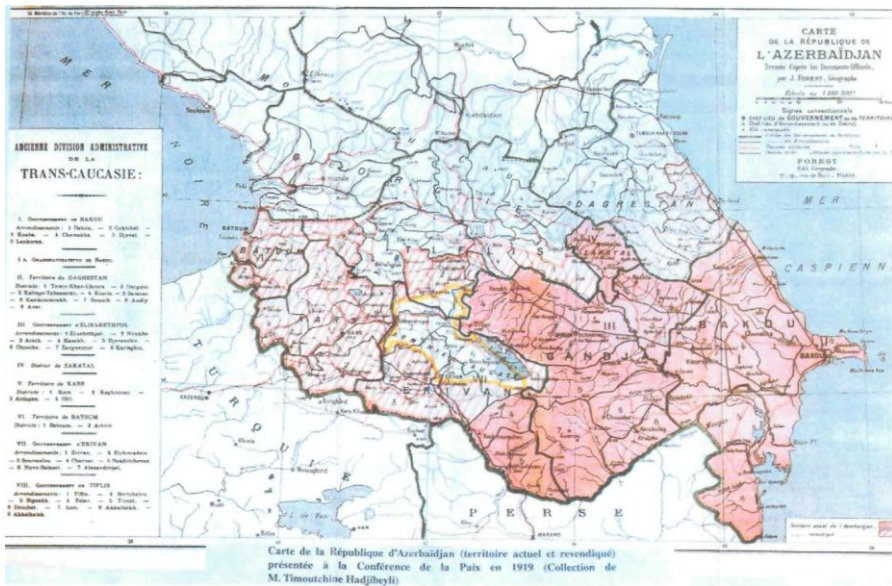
CARTE
DE LA RÉPUBLIQUE DE
L'AZERBAÏDJAN
Dressée d'après les Documents Officiels,
par J. FOREST, Géographe

Échelle au 1:000 000

Signes conventionnels

FOREST
Édit. Géographe

ANCIENNE DIVISION ADMINISTRATIVE
DE LA
TRANS-CAUCASIE:

I. Gouvernement de BAKOU
II. Territoire du DAGHESTAN
III. Gouvernement d'ÉLISABETHPOL
IV. District de ZAKATAL
V. Territoire de KARS
VI. Territoire de BATOUM
VII. Gouvernement d'ÉRIVAN
VIII. Gouvernement de TIFLIS

MER NOIRE

MER CASPIENNE

DAGHESTAN

ZAKATAL

BAKOU

BAKOU

GANDJ

BATOUM

TURQUIE

PERSE

III

VII

Carte de la République d'Azerbaïdjan (territoire actuel et revendiqué) présentée à la Conférence de la Paix en 1919 (Collection de M. Timoutchine Hadjibeyli)